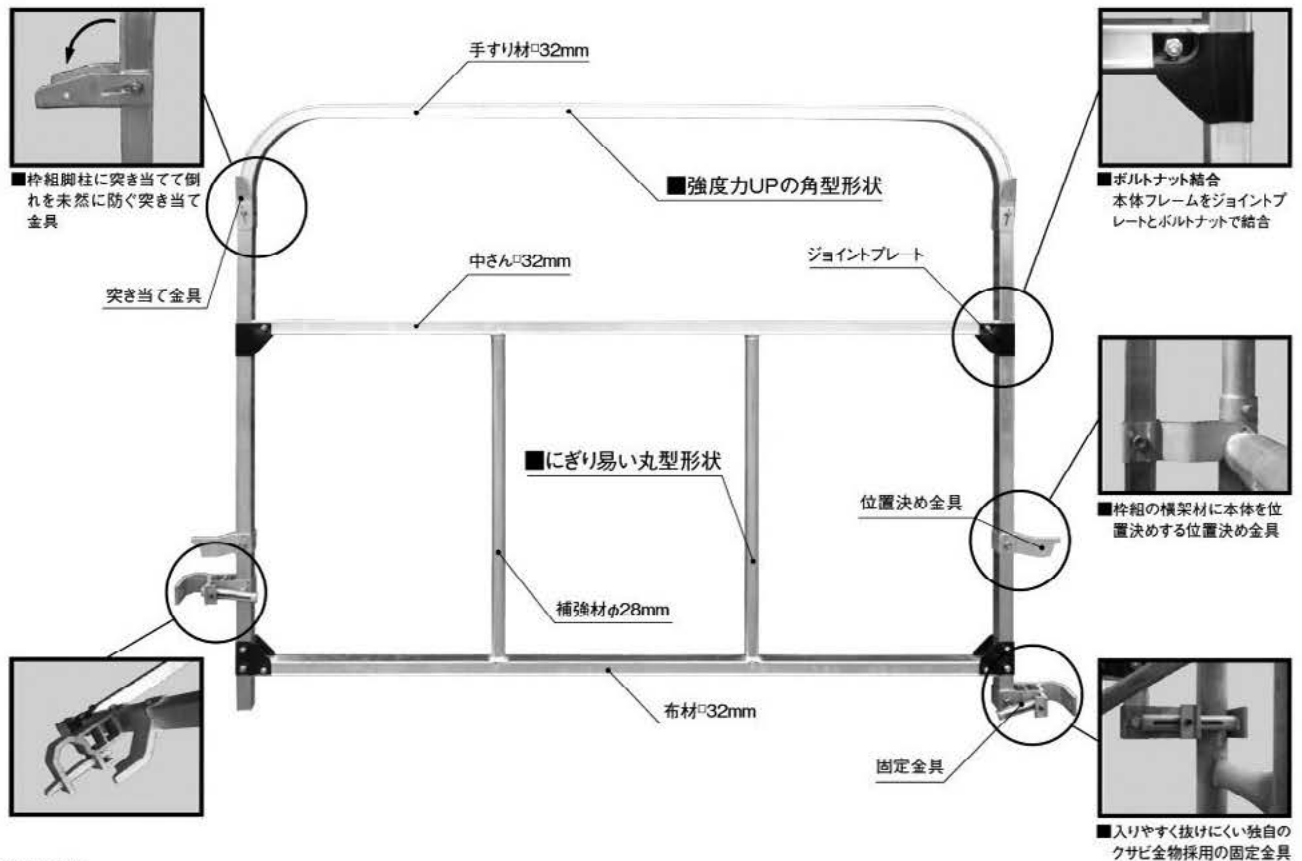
手すり材□32mm

■枠組脚柱に突き当てて倒れを未然に防ぐ突き当て金具

■強度力UPの角型形状

■ボルトナット結合
本体フレームをジョイントプレートとボルトナットで結合

中さん□32mm

ジョイントプレート

突き当て金具

■にぎり易い丸型形状

位置決め金具

■枠組の横架材に本体を位置決めする位置決め金具

補強材φ28mm

布材□32mm

固定金具

■入りやすく抜けにくい独自のクサビ金物採用の固定金具